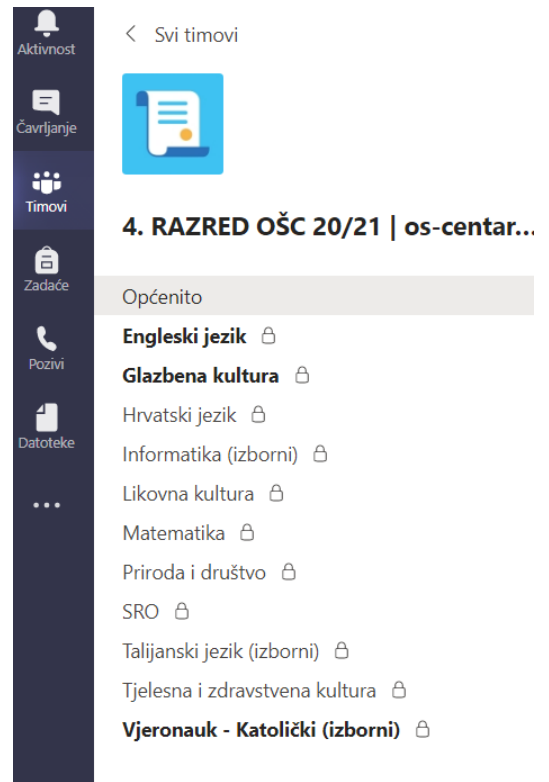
Aktivnost

Čavrljanje

Timovi

Zadaće

Pozivi

Datoteke

...

< Svi timovi

4. RAZRED OŠC 20/21 | os-centar...

Općenito

Engleski jezik

Glazbena kultura

Hrvatski jezik

Informatika (izborni)

Likovna kultura

Matematika

Priroda i društvo

SRO

Talijanski jezik (izborni)

Tjelesna i zdravstvena kultura

Vjeronauk - Katolički (izborni)